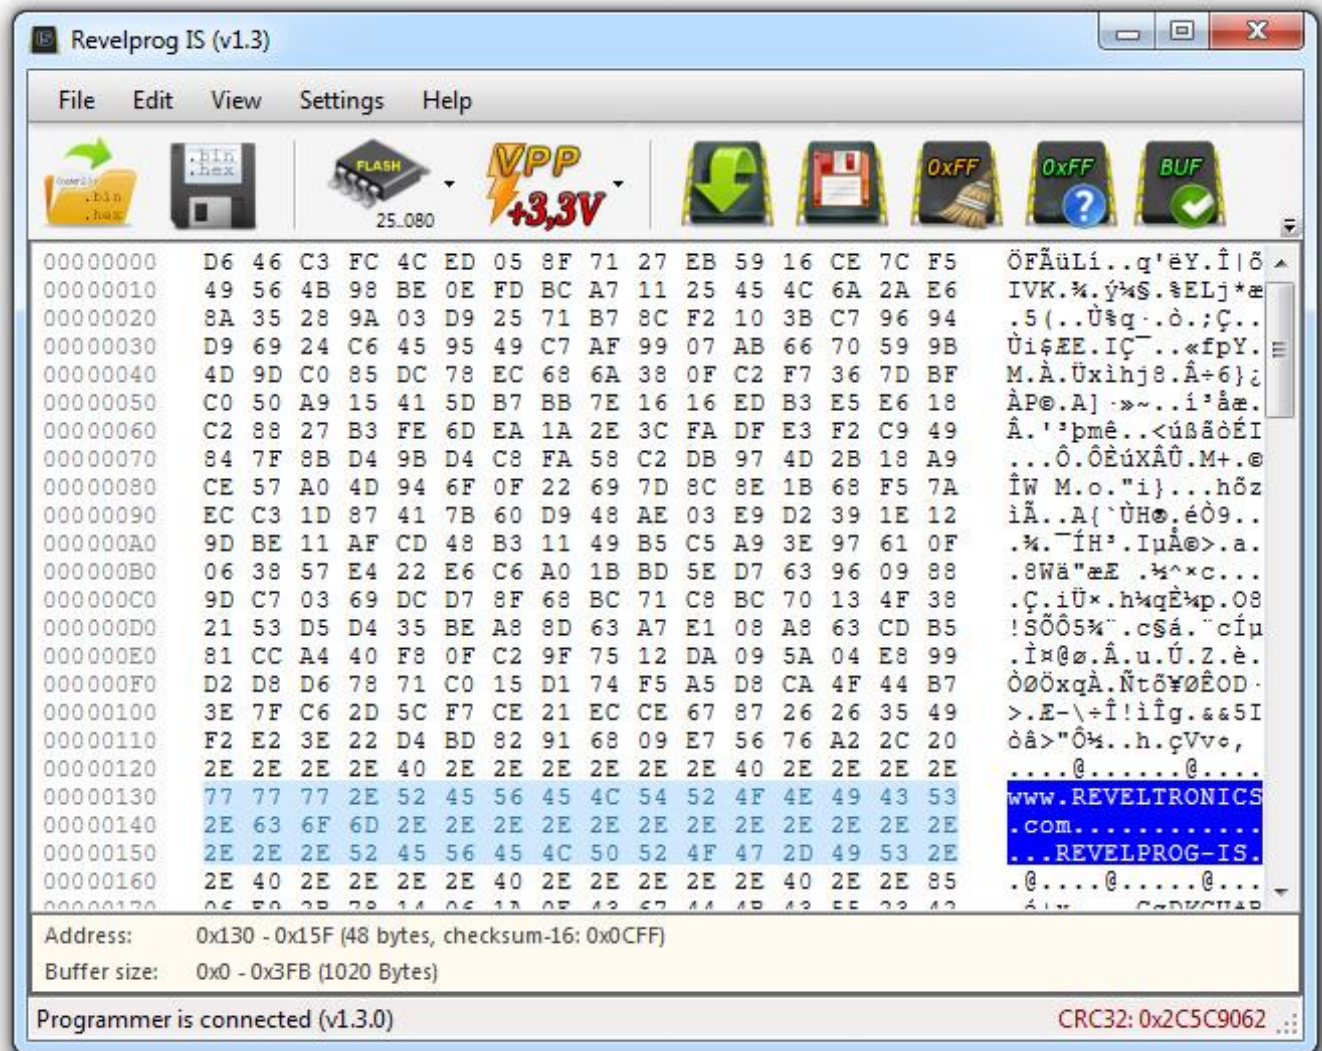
Revelprog IS (v1.3)

File Edit View Settings Help

.bin .hex
.bin .hex
FLASH
25_080
VPP +3,3V
0xFF
0xFF
BUF

| | | |
|---|---|---|
| 00000000 | D6 46 C3 FC 4C ED 05 8F 71 27 EB 59 16 CE 7C F5 | ÖFÃüLí..q'ëY.Î\|õ |
| 00000010 | 49 56 4B 98 BE 0E FD BC A7 11 25 45 4C 6A 2A E6 | IVK.¾.ý¼§.%ELj*æ |
| 00000020 | 8A 35 28 9A 03 D9 25 71 B7 8C F2 10 3B C7 96 94 | .5(..Ù%q·.ò.;Ç.. |
| 00000030 | D9 69 24 C6 45 95 49 C7 AF 99 07 AB 66 70 59 9B | Ùi$ÆE.IÇ¯..«fpY. |
| 00000040 | 4D 9D C0 85 DC 78 EC 68 6A 38 0F C2 F7 36 7D BF | M.À.Üxìhj8.Â÷6}¿ |
| 00000050 | C0 50 A9 15 41 5D B7 BB 7E 16 16 ED B3 E5 E6 18 | ÀP©.A]·»~..í³åæ. |
| 00000060 | C2 88 27 B3 FE 6D EA 1A 2E 3C FA DF E3 F2 C9 49 | Â.'³þmê..<úßãòÉI |
| 00000070 | 84 7F 8B D4 9B D4 C8 FA 58 C2 DB 97 4D 2B 18 A9 | ...Ô.ÔÈúXÂÛ.M+.© |
| 00000080 | CE 57 A0 4D 94 6F 0F 22 69 7D 8C 8E 1B 68 F5 7A | ÎW M.o."i}...hõz |
| 00000090 | EC C3 1D 87 41 7B 60 D9 48 AE 03 E9 D2 39 1E 12 | ìÃ..A{`ÙH®.éÒ9.. |
| 000000A0 | 9D BE 11 AF CD 48 B3 11 49 B5 C5 A9 3E 97 61 0F | .¾.¯ÍH³.IµÅ©>.a. |
| 000000B0 | 06 38 57 E4 22 E6 C6 A0 1B BD 5E D7 63 96 09 88 | .8Wä"æÆ .½^×c... |
| 000000C0 | 9D C7 03 69 DC D7 8F 68 BC 71 C8 BC 70 13 4F 38 | .Ç.iÜ×.h¼qÈ¼p.O8 |
| 000000D0 | 21 53 D5 D4 35 BE A8 8D 63 A7 E1 08 A8 63 CD B5 | !SÕÔ5¾¨.c§á.¨cÍµ |
| 000000E0 | 81 CC A4 40 F8 0F C2 9F 75 12 DA 09 5A 04 E8 99 | .Ì¤@ø.Â.u.Ú.Z.è. |
| 000000F0 | D2 D8 D6 78 71 C0 15 D1 74 F5 A5 D8 CA 4F 44 B7 | ÒØÖxqÀ.Ñtõ¥ØÊOD· |
| 00000100 | 3E 7F C6 2D 5C F7 CE 21 EC CE 67 87 26 26 35 49 | >.Æ-\÷Î!ìÎg.&&5I |
| 00000110 | F2 E2 3E 22 D4 BD 82 91 68 09 E7 56 76 A2 2C 20 | òâ>"Ô½..h.çVv¢, |
| 00000120 | 2E 2E 2E 2E 40 2E 2E 2E 2E 2E 2E 40 2E 2E 2E 2E | ....@......@.... |
| 00000130 | 77 77 77 2E 52 45 56 45 4C 54 52 4F 4E 49 43 53 | www.REVELTRONICS |
| 00000140 | 2E 63 6F 6D 2E 2E 2E 2E 2E 2E 2E 2E 2E 2E 2E 2E | .com............ |
| 00000150 | 2E 2E 2E 52 45 56 45 4C 50 52 4F 47 2D 49 53 2E | ...REVELPROG-IS. |
| 00000160 | 2E 40 2E 2E 2E 2E 40 2E 2E 2E 2E 2E 40 2E 2E 85 | .@....@.....@... |

Address: 0x130 - 0x15F (48 bytes, checksum-16: 0x0CFF)
Buffer size: 0x0 - 0x3FB (1020 Bytes)

Programmer is connected (v1.3.0)
CRC32: 0x2C5C9062